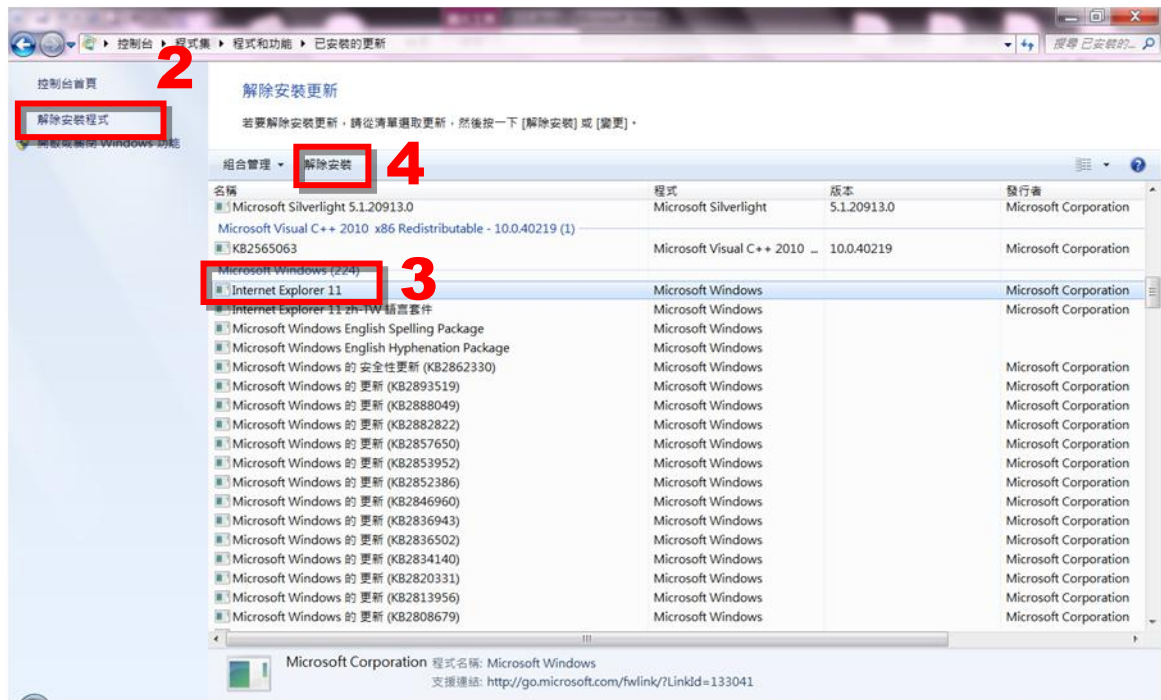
控制台 ▸ 程式集 ▸ 程式和功能 ▸ 已安裝的更新

搜尋 已安裝的...

控制台首頁

2

解除安裝程式

開啟或關閉 Windows 功能

解除安裝更新

若要解除安裝更新，請從清單選取更新，然後按一下 [解除安裝] 或 [變更]。

組合管理 ▾

解除安裝

4

| 名稱 | 程式 | 版本 | 發行者 |
|---|---|---|---|
| Microsoft Silverlight 5.1.20913.0 | Microsoft Silverlight | 5.1.20913.0 | Microsoft Corporation |
| Microsoft Visual C++ 2010 x86 Redistributable - 10.0.40219 (1) | | | |
| KB2565063 | Microsoft Visual C++ 2010 ... | 10.0.40219 | Microsoft Corporation |
| Microsoft Windows (224) | | | |
| Internet Explorer 11 | Microsoft Windows | | Microsoft Corporation |
| Internet Explorer 11 zh-TW 語言套件 | Microsoft Windows | | Microsoft Corporation |
| Microsoft Windows English Spelling Package | Microsoft Windows | | |
| Microsoft Windows English Hyphenation Package | Microsoft Windows | | |
| Microsoft Windows 的 安全性更新 (KB2862330) | Microsoft Windows | | Microsoft Corporation |
| Microsoft Windows 的 更新 (KB2893519) | Microsoft Windows | | Microsoft Corporation |
| Microsoft Windows 的 更新 (KB2888049) | Microsoft Windows | | Microsoft Corporation |
| Microsoft Windows 的 更新 (KB2882822) | Microsoft Windows | | Microsoft Corporation |
| Microsoft Windows 的 更新 (KB2857650) | Microsoft Windows | | Microsoft Corporation |
| Microsoft Windows 的 更新 (KB2853952) | Microsoft Windows | | Microsoft Corporation |
| Microsoft Windows 的 更新 (KB2852386) | Microsoft Windows | | Microsoft Corporation |
| Microsoft Windows 的 更新 (KB2846960) | Microsoft Windows | | Microsoft Corporation |
| Microsoft Windows 的 更新 (KB2836943) | Microsoft Windows | | Microsoft Corporation |
| Microsoft Windows 的 更新 (KB2836502) | Microsoft Windows | | Microsoft Corporation |
| Microsoft Windows 的 更新 (KB2834140) | Microsoft Windows | | Microsoft Corporation |
| Microsoft Windows 的 更新 (KB2820331) | Microsoft Windows | | Microsoft Corporation |
| Microsoft Windows 的 更新 (KB2813956) | Microsoft Windows | | Microsoft Corporation |
| Microsoft Windows 的 更新 (KB2808679) | Microsoft Windows | | Microsoft Corporation |

3

Microsoft Corporation 程式名稱: Microsoft Windows
支援連結: http://go.microsoft.com/fwlink/?LinkId=133041